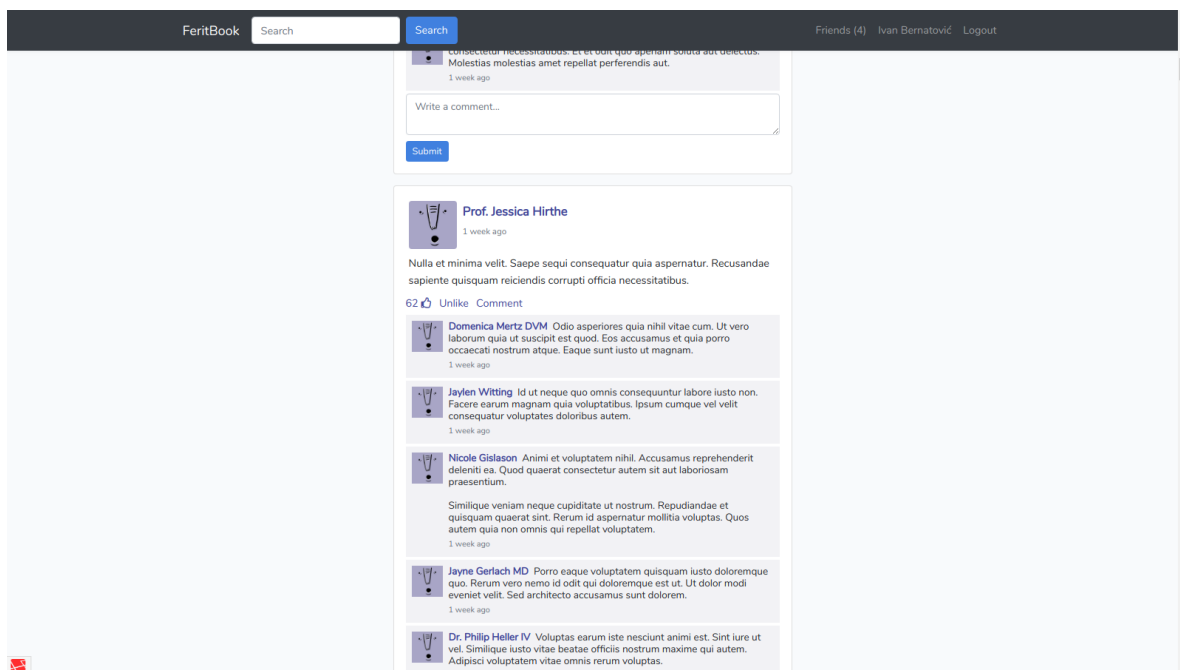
FeritBook Search Search

Friends (4) Ivan Bernatović Logout

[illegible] Molestias molestias amet repellat perferendis aut.
1 week ago

Write a comment...

Submit

Prof. Jessica Hirthe
1 week ago

Nulla et minima velit. Saepe sequi consequatur quia aspernatur. Recusandae sapiente quisquam reiciendis corrupti officia necessitatibus.

62 Unlike Comment

Domenica Mertz DVM Odio asperiores quia nihil vitae cum. Ut vero laborum quia ut suscipit est quod. Eos accusamus et quia porro occaecati nostrum atque. Eaque sunt iusto ut magnam.
1 week ago

Jaylen Witting Id ut neque quo omnis consequuntur labore iusto non. Facere earum magnam quia voluptatibus. Ipsum cumque vel velit consequatur voluptates doloribus autem.
1 week ago

Nicole Gislason Animi et voluptatem nihil. Accusamus reprehenderit deleniti ea. Quod quaerat consectetur autem sit aut laboriosam praesentium.

Similique veniam neque cupiditate ut nostrum. Repudiandae et quisquam quaerat sint. Rerum id aspernatur mollitia voluptas. Quos autem quia non omnis qui repellat voluptatem.
1 week ago

Jayne Gerlach MD Porro eaque voluptatem quisquam iusto doloremque quo. Rerum vero nemo id odit qui doloremque est ut. Ut dolor modi eveniet velit. Sed architecto accusamus sunt dolorem.
1 week ago

Dr. Philip Heller IV Voluptas earum iste nesciunt animi est. Sint iure ut vel. Similique iusto vitae beatae officiis nostrum maxime qui autem. Adipisci voluptatem vitae omnis rerum voluptas.